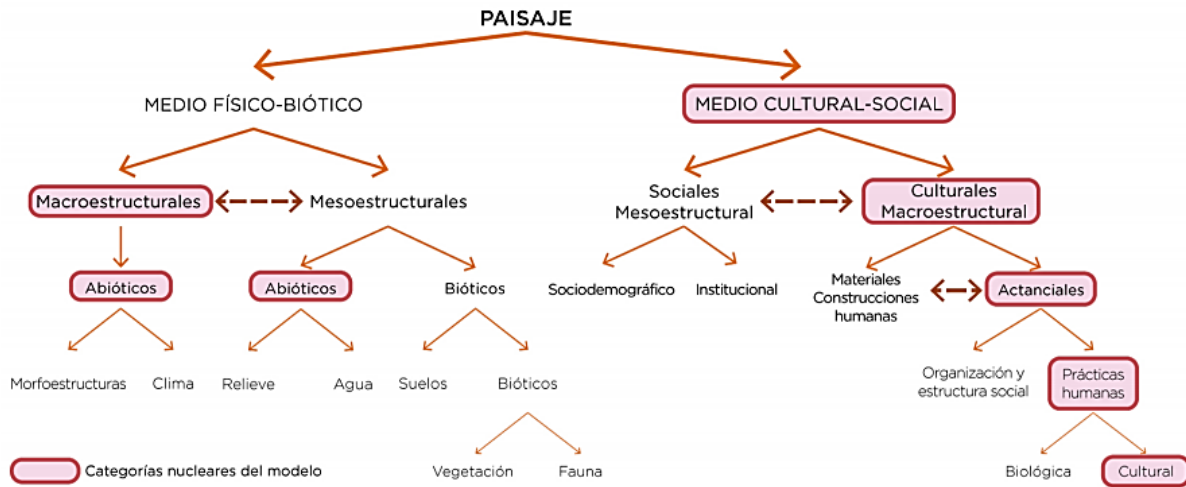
PAISAJE

MEDIO FÍSICO-BIÓTICO

MEDIO CULTURAL-SOCIAL

Macroestructurales

Mesoestructurales

Sociales Mesoestructural

Culturales Macroestructural

Abióticos

Abióticos

Bióticos

Sociodemográfico

Institucional

Materiales Construcciones humanas

Actanciales

Morfoestructuras

Clima

Relieve

Agua

Suelos

Bióticos

Organización y estructura social

Prácticas humanas

Categorías nucleares del modelo

Vegetación

Fauna

Biológica

Cultural